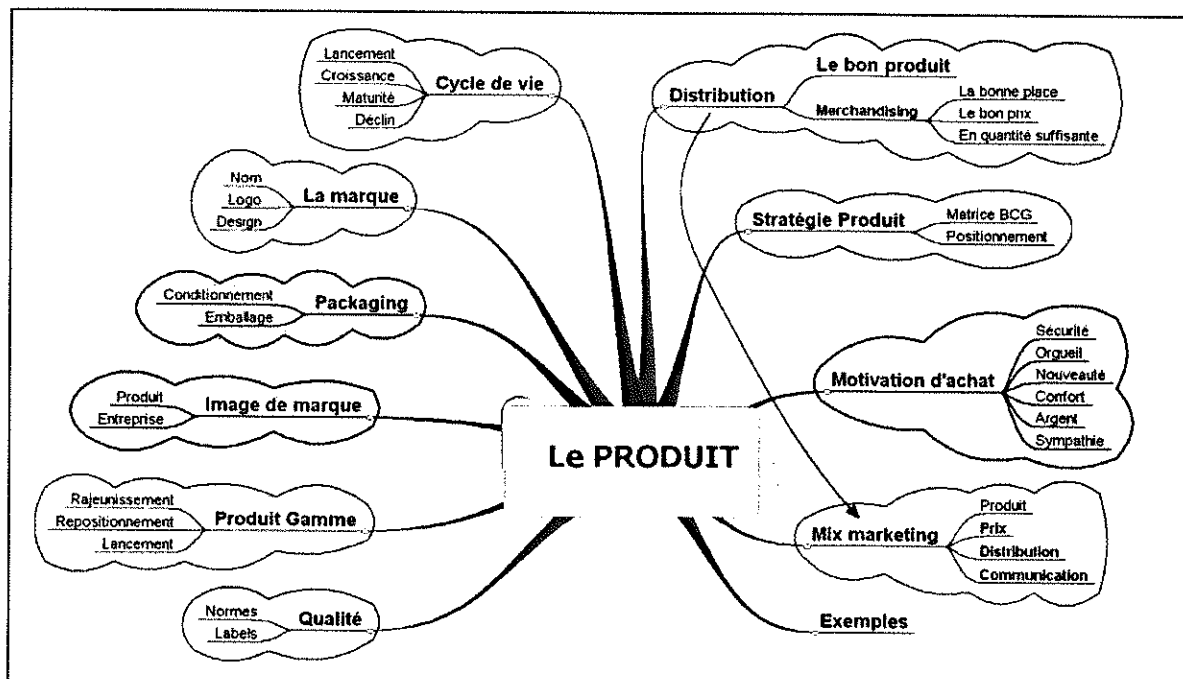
Le PRODUIT

Cycle de vie
Lancement
Croissance
Maturité
Déclin

La marque
Nom
Logo
Design

Packaging
Conditionnement
Emballage

Image de marque
Produit
Entreprise

Produit Gamme
Rajeunissement
Repositionnement
Lancement

Qualité
Normes
Labels

Distribution
Le bon produit
Merchandising
La bonne place
Le bon prix
En quantité suffisante

Stratégie Produit
Matrice BCG
Positionnement

Motivation d'achat
Sécurité
Orgueil
Nouveauté
Confort
Argent
Sympathie

Mix marketing
Produit
Prix
Distribution
Communication

Exemples